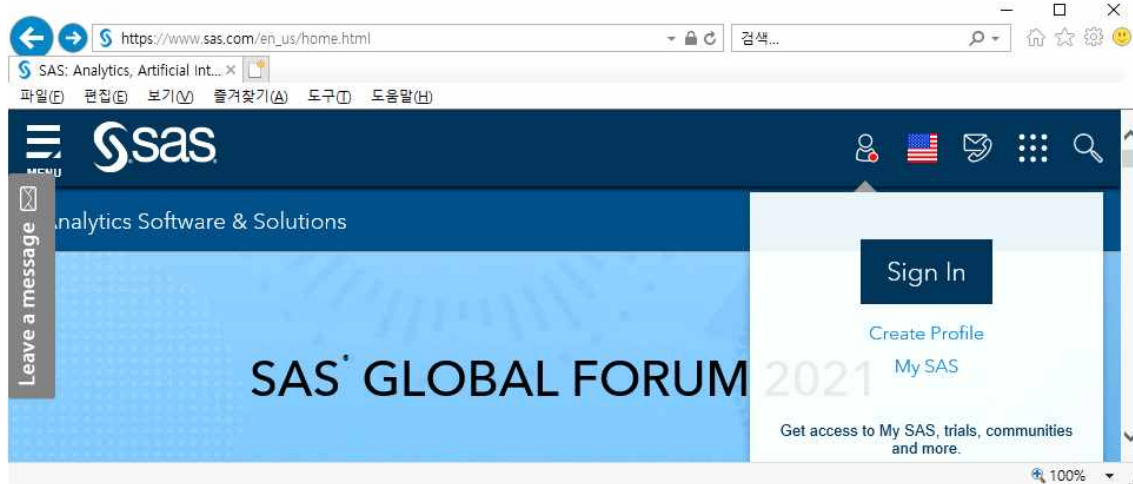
https://www.sas.com/en_us/home.html

검색...

SAS: Analytics, Artificial Int... ×

파일(F) 편집(E) 보기(V) 즐겨찾기(A) 도구(T) 도움말(H)

MENU

sas

Leave a message

Analytics Software & Solutions

SAS® GLOBAL FORUM 2021

Sign In

Create Profile

My SAS

Get access to My SAS, trials, communities and more.

100%